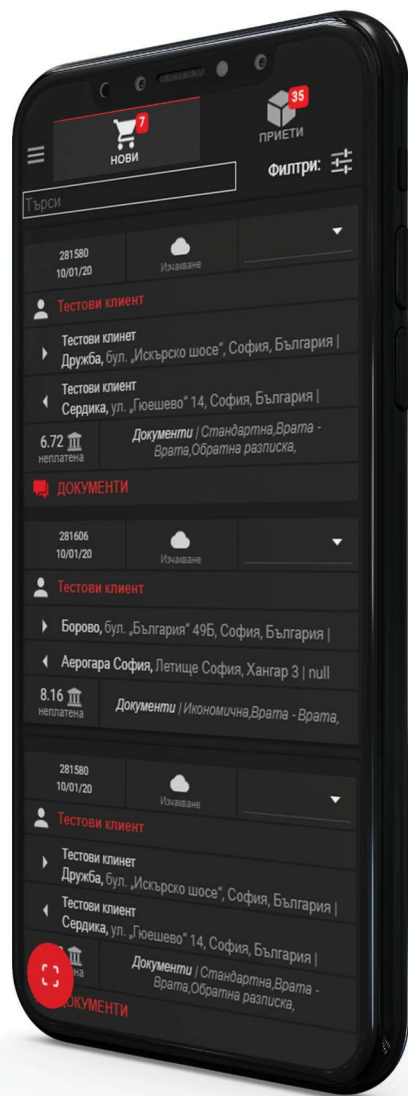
7
НОВИ

35
ПРИЕТИ

Филтри:

Търси

281580
10/01/20

Изчакване

Тестови клиент

Тестови клинет
Дружба, бул. „Искърско шосе", София, България |

Тестови клиент
Сердика, ул. „Гюешево" 14, София, България |

6.72
неплатена

Документи | Стандартна,Врата - Врата,Обратна разписка,

ДОКУМЕНТИ

281606
10/01/20

Изчакване

Тестови клиент

Борово, бул. „България" 49Б, София, България |

Аерогара София, Летище София, Хангар 3 | null

8.16
неплатена

Документи | Икономична,Врата - Врата,

281580
10/01/20

Изчакване

Тестови клиент

Тестови клинет
Дружба, бул. „Искърско шосе", София, България |

Тестови клиент
Сердика, ул. „Гюешево" 14, София, България |

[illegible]
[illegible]на

Документи | Стандартна,Врата - Врата,Обратна разписка,

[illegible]ОКУМЕНТИ